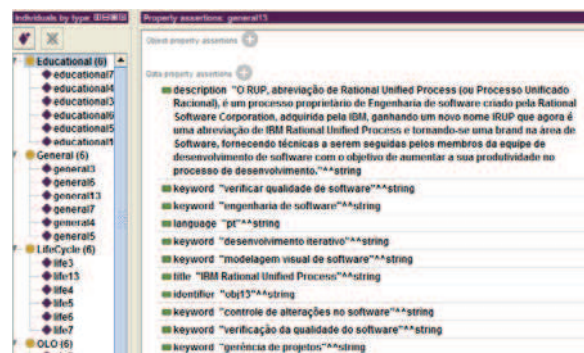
Individuals by type: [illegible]
Property assertions: general13

Educational (6)
educational7
educational4
educational3
educational6
educational5
educational1
General (6)
general3
general6
general13
general7
general4
general5
LifeCycle (6)
life3
life13
life4
life5
life6
life7
OLO (6)

Object property assertions

Data property assertions

description "O RUP, abreviação de Rational Unified Process (ou Processo Unificado Racional), é um processo proprietário de Engenharia de software criado pela Rational Software Corporation, adquirida pela IBM, ganhando um novo nome IRUP que agora é uma abreviação de IBM Rational Unified Process e tornando-se uma brand na área de Software, fornecendo técnicas a serem seguidas pelos membros da equipe de desenvolvimento de software com o objetivo de aumentar a sua produtividade no processo de desenvolvimento."^^string
keyword "verificar qualidade de software"^^string
keyword "engenharia de software"^^string
language "pt"^^string
keyword "desenvolvimento iterativo"^^string
keyword "modelagem visual de software"^^string
title "IBM Rational Unified Process"^^string
identifier "obj13"^^string
keyword "controle de alterações no software"^^string
keyword "verificação da qualidade do software"^^string
keyword "gerência de projetos"^^string